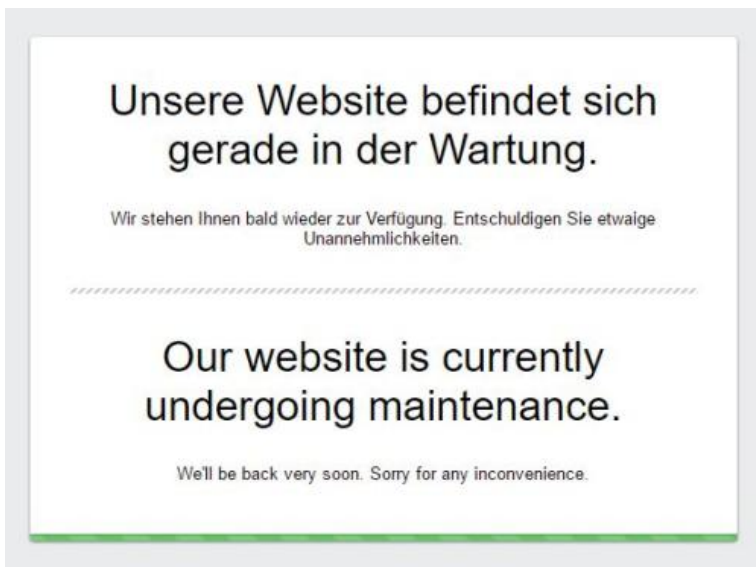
Unsere Website befindet sich gerade in der Wartung.

Wir stehen Ihnen bald wieder zur Verfügung. Entschuldigen Sie etwaige Unannehmlichkeiten.

Our website is currently undergoing maintenance.

We'll be back very soon. Sorry for any inconvenience.